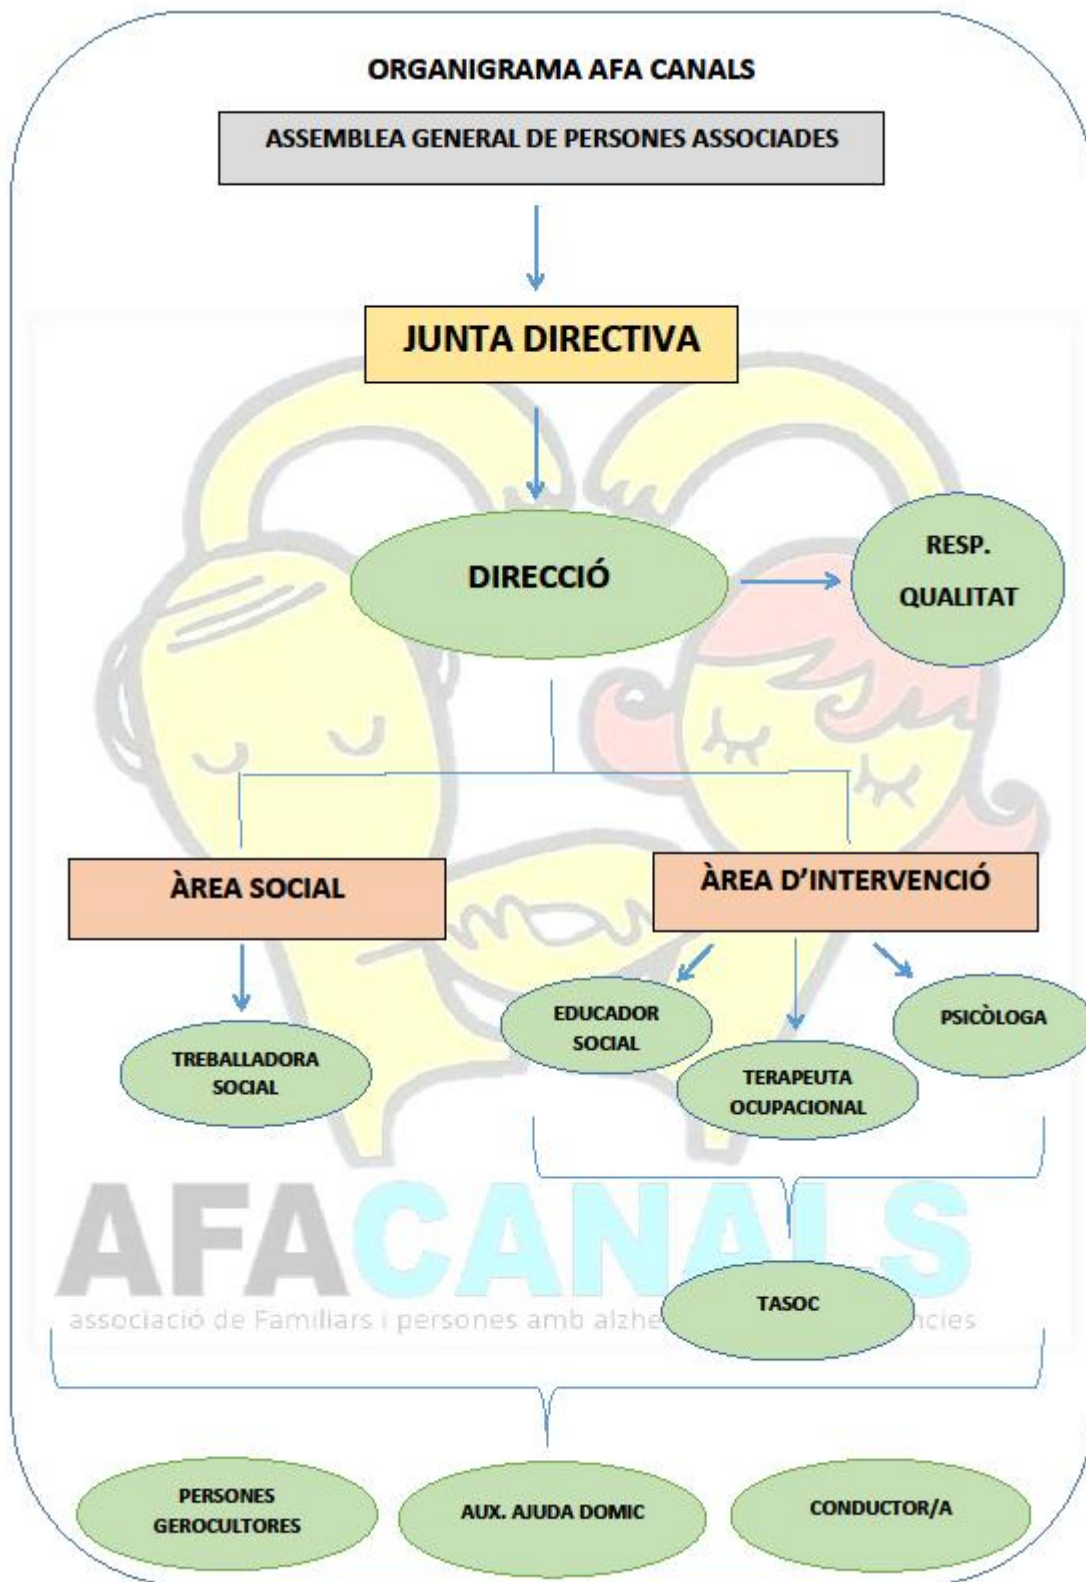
ORGANIGRAMA AFA CANALS

ASSEMBLEA GENERAL DE PERSONES ASSOCIADES

JUNTA DIRECTIVA

DIRECCIÓ

RESP. QUALITAT

ÀREA SOCIAL

ÀREA D'INTERVENCIÓ

TREBALLADORA SOCIAL

EDUCADOR SOCIAL

TERAPEUTA OCUPACIONAL

PSICÒLOGA

AFACANALS

associació de Familiars i persones amb alzhe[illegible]ncies

TASOC

PERSONES GEROCULTORES

AUX. AJUDA DOMIC

CONDUCTOR/A